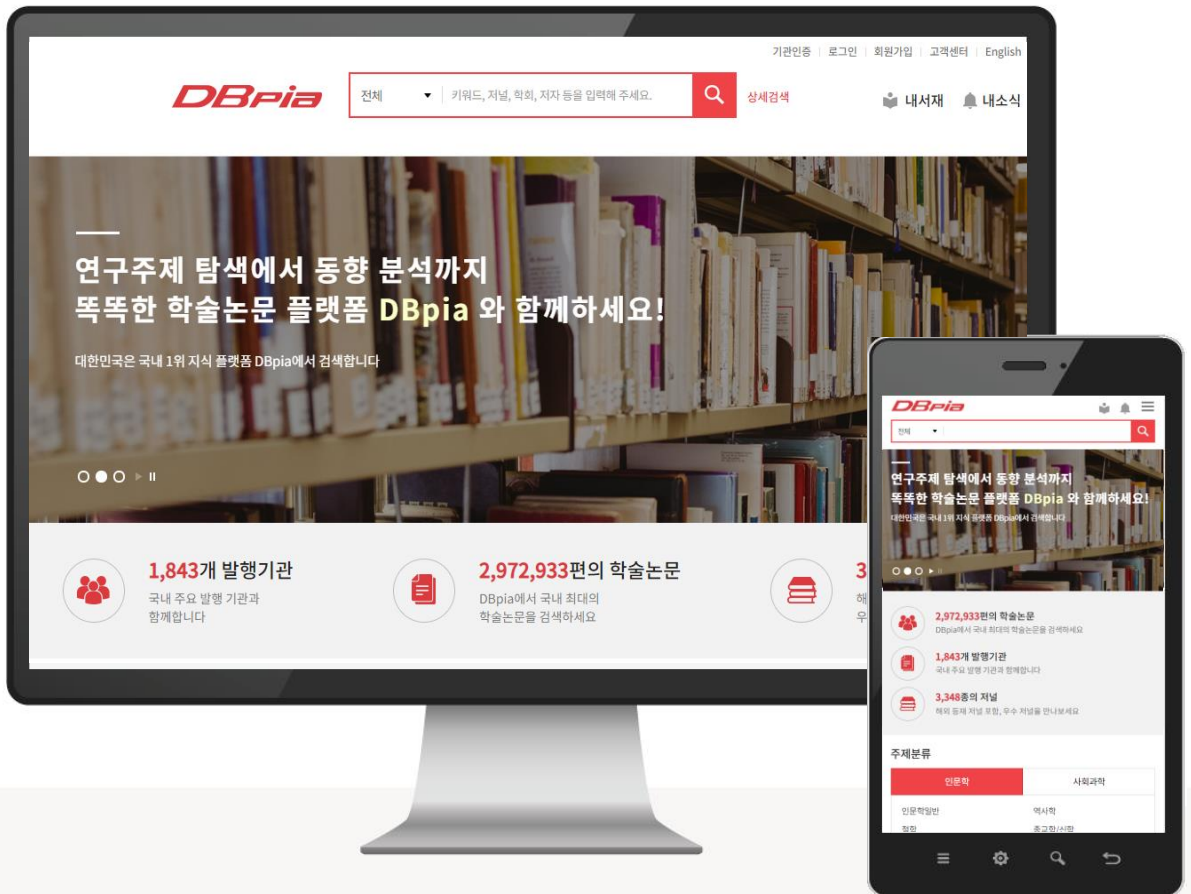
기관인증 | 로그인 | 회원가입 | 고객센터 | English

DBpia

전체

키워드, 저널, 학회, 저자 등을 입력해 주세요.

상세검색

내서재

내소식

연구주제 탐색에서 동향 분석까지
똑똑한 학술논문 플랫폼 DBpia 와 함께하세요!

대한민국은 국내 1위 지식 플랫폼 DBpia에서 검색합니다

1,843개 발행기관
국내 주요 발행 기관과 함께합니다

2,972,933편의 학술논문
DBpia에서 국내 최대의 학술논문을 검색하세요

3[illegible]
해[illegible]
우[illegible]

DBpia

전체

연구주제 탐색에서 동향 분석까지
똑똑한 학술논문 플랫폼 DBpia 와 함께하세요!

대한민국은 국내 1위 지식 플랫폼 DBpia에서 검색합니다

2,972,933편의 학술논문
DBpia에서 국내 최대의 학술논문을 검색하세요

1,843개 발행기관
국내 주요 발행 기관과 함께합니다

3,348종의 저널
해외 등재 저널 포함, 우수 저널을 만나보세요

주제분류

인문학

사회과학

인문학일반

역사학

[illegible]

종교학/신학